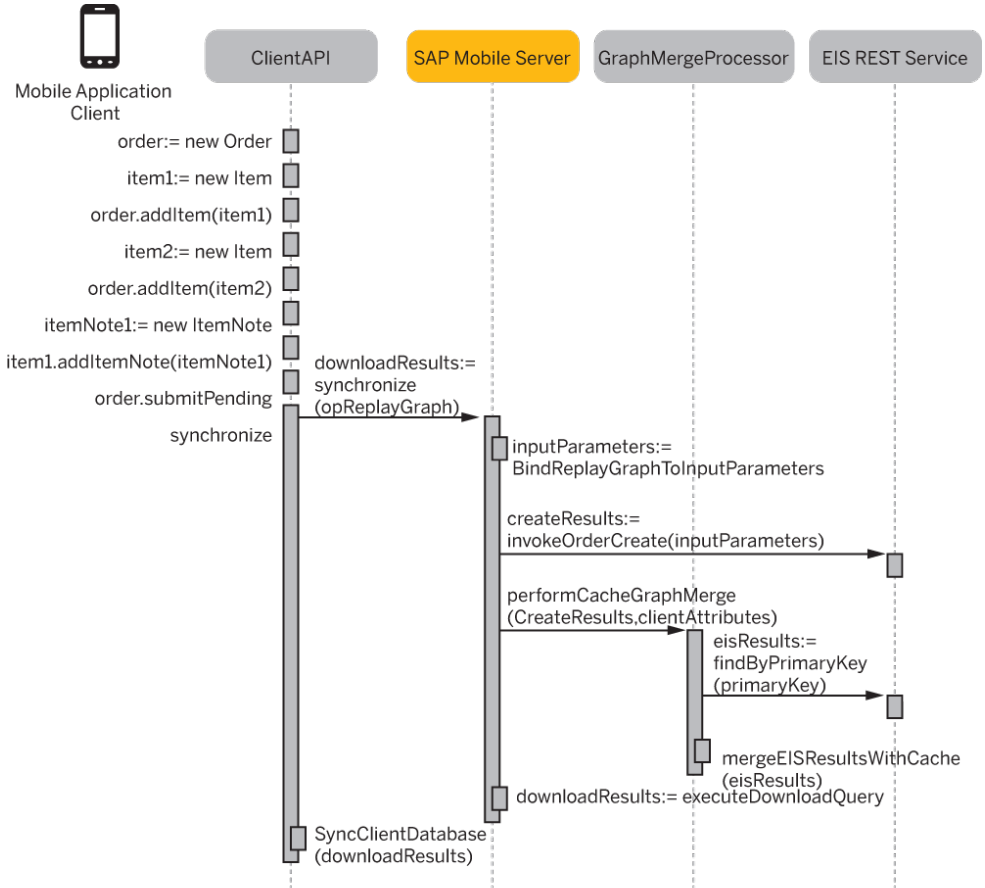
Mobile Application Client

ClientAPI

SAP Mobile Server

GraphMergeProcessor

EIS REST Service

order:= new Order

item1:= new Item

order.addItem(item1)

item2:= new Item

order.addItem(item2)

itemNote1:= new ItemNote

item1.addItemNote(itemNote1)

order.submitPending

synchronize

downloadResults:= synchronize (opReplayGraph)

inputParameters:= BindReplayGraphToInputParameters

createResults:= invokeOrderCreate(inputParameters)

performCacheGraphMerge (CreateResults,clientAttributes)

eisResults:= findByPrimaryKey (primaryKey)

mergeEISResultsWithCache (eisResults)

downloadResults:= executeDownloadQuery

SyncClientDatabase (downloadResults)